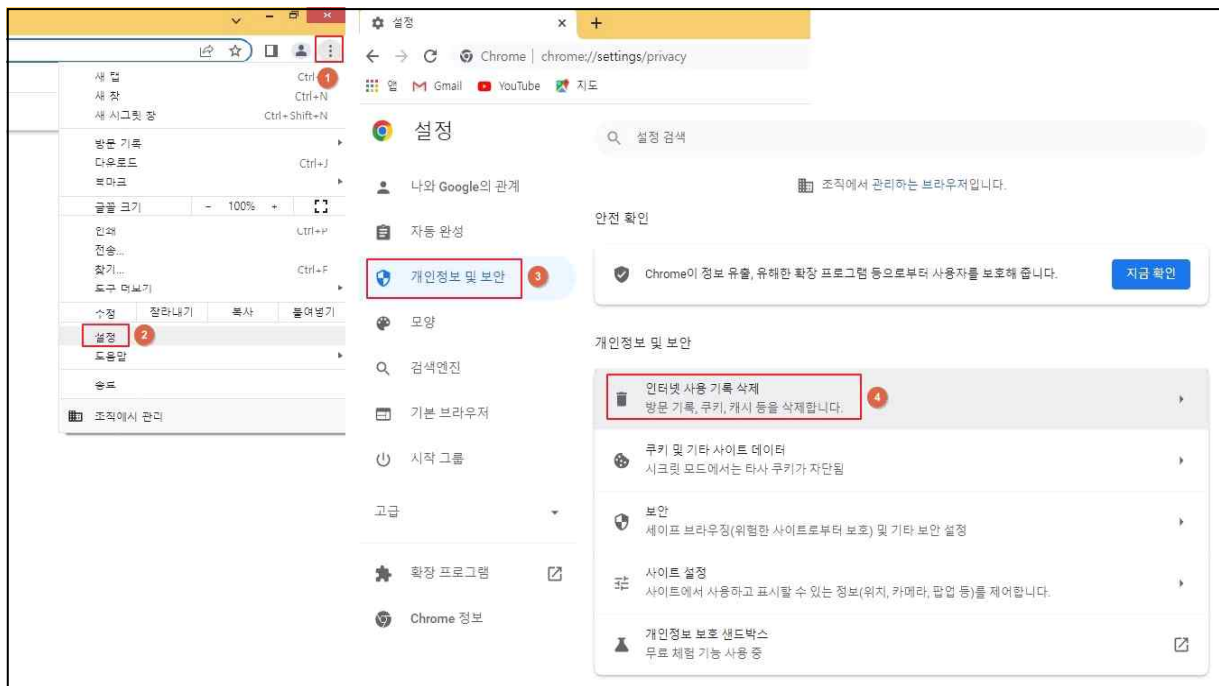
1

새 탭 Ctrl
새 창 Ctrl+N
새 시크릿 창 Ctrl+Shift+N
방문 기록
다운로드 Ctrl+J
북마크
글꼴 크기 - 100% +
인쇄 Ctrl+P
전송...
찾기... Ctrl+F
도구 더보기
수정 잘라내기 복사 붙여넣기
설정 2
도움말
종료
조직에서 관리

설정 ×
Chrome | chrome://settings/privacy
앱 Gmail YouTube 지도

설정
나와 Google의 관계
자동 완성
개인정보 및 보안 3
모양
검색엔진
기본 브라우저
시작 그룹
고급
확장 프로그램
Chrome 정보

설정 검색
조직에서 관리하는 브라우저입니다.
안전 확인
Chrome이 정보 유출, 유해한 확장 프로그램 등으로부터 사용자를 보호해 줍니다. 지금 확인
개인정보 및 보안
인터넷 사용 기록 삭제
방문 기록, 쿠키, 캐시 등을 삭제합니다. 4
쿠키 및 기타 사이트 데이터
시크릿 모드에서는 타사 쿠키가 차단됨
보안
세이프 브라우징(위험한 사이트로부터 보호) 및 기타 보안 설정
사이트 설정
사이트에서 사용하고 표시할 수 있는 정보(위치, 카메라, 팝업 등)를 제어합니다.
개인정보 보호 샌드박스
무료 체험 기능 사용 중